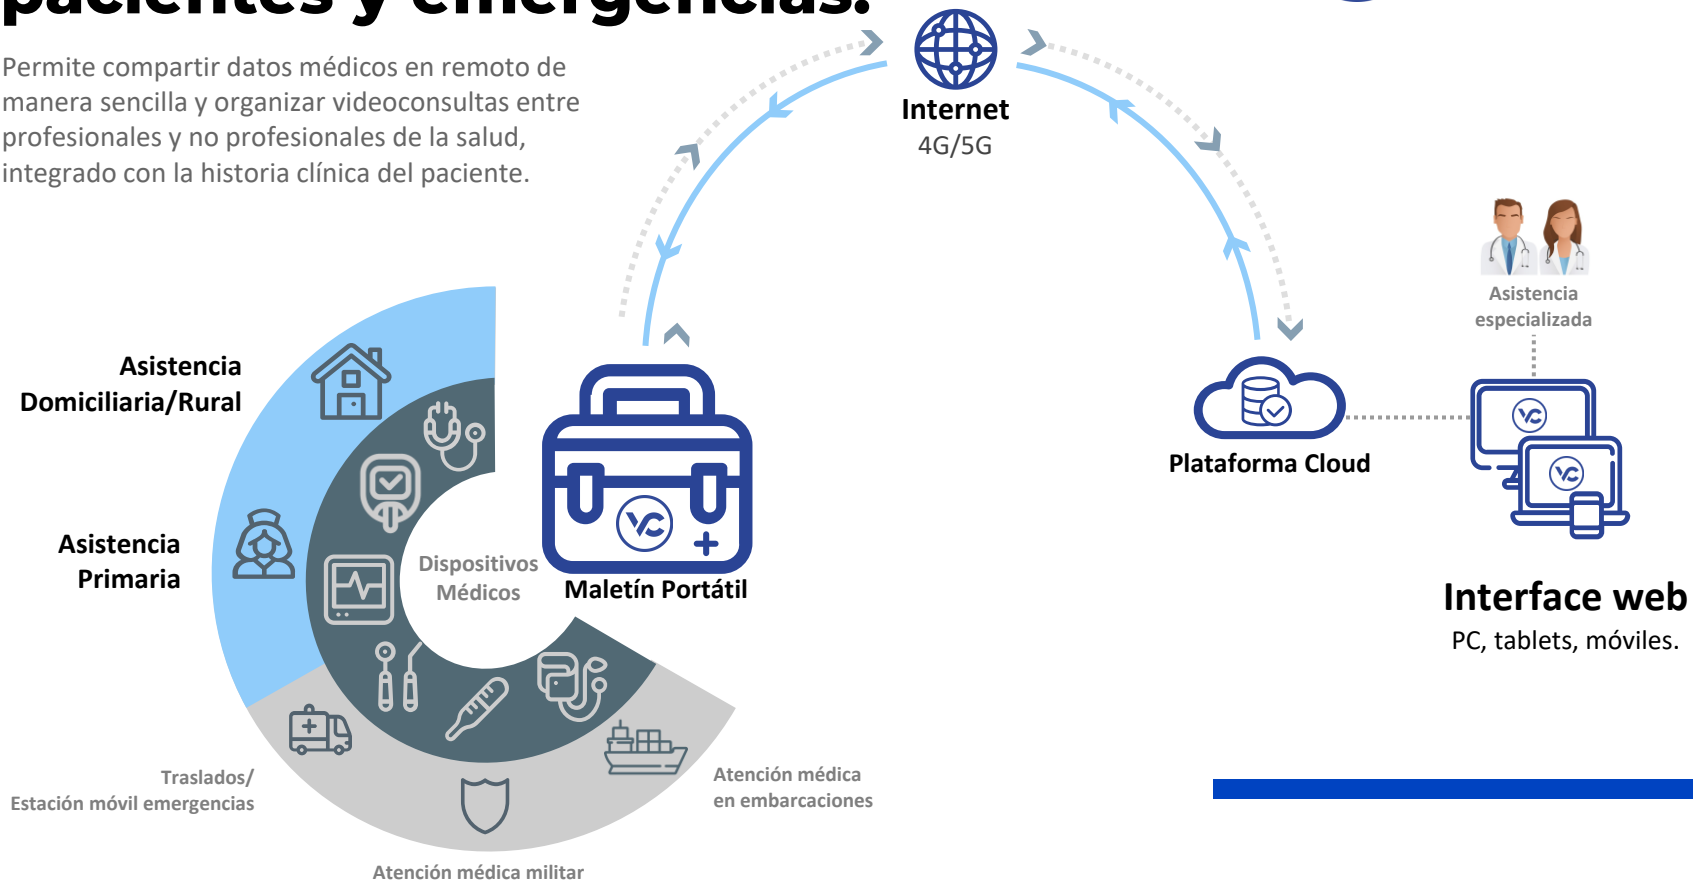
pacientes y emergencias.

Permite compartir datos médicos en remoto de manera sencilla y organizar videoconsultas entre profesionales y no profesionales de la salud, integrado con la historia clínica del paciente.

Internet
4G/5G

Asistencia especializada

Plataforma Cloud

Interface web
PC, tablets, móviles.

Asistencia Domiciliaria/Rural

Asistencia Primaria

Dispositivos Médicos

Maletín Portátil

Traslados/
Estación móvil emergencias

Atención médica en embarcaciones

Atención médica militar